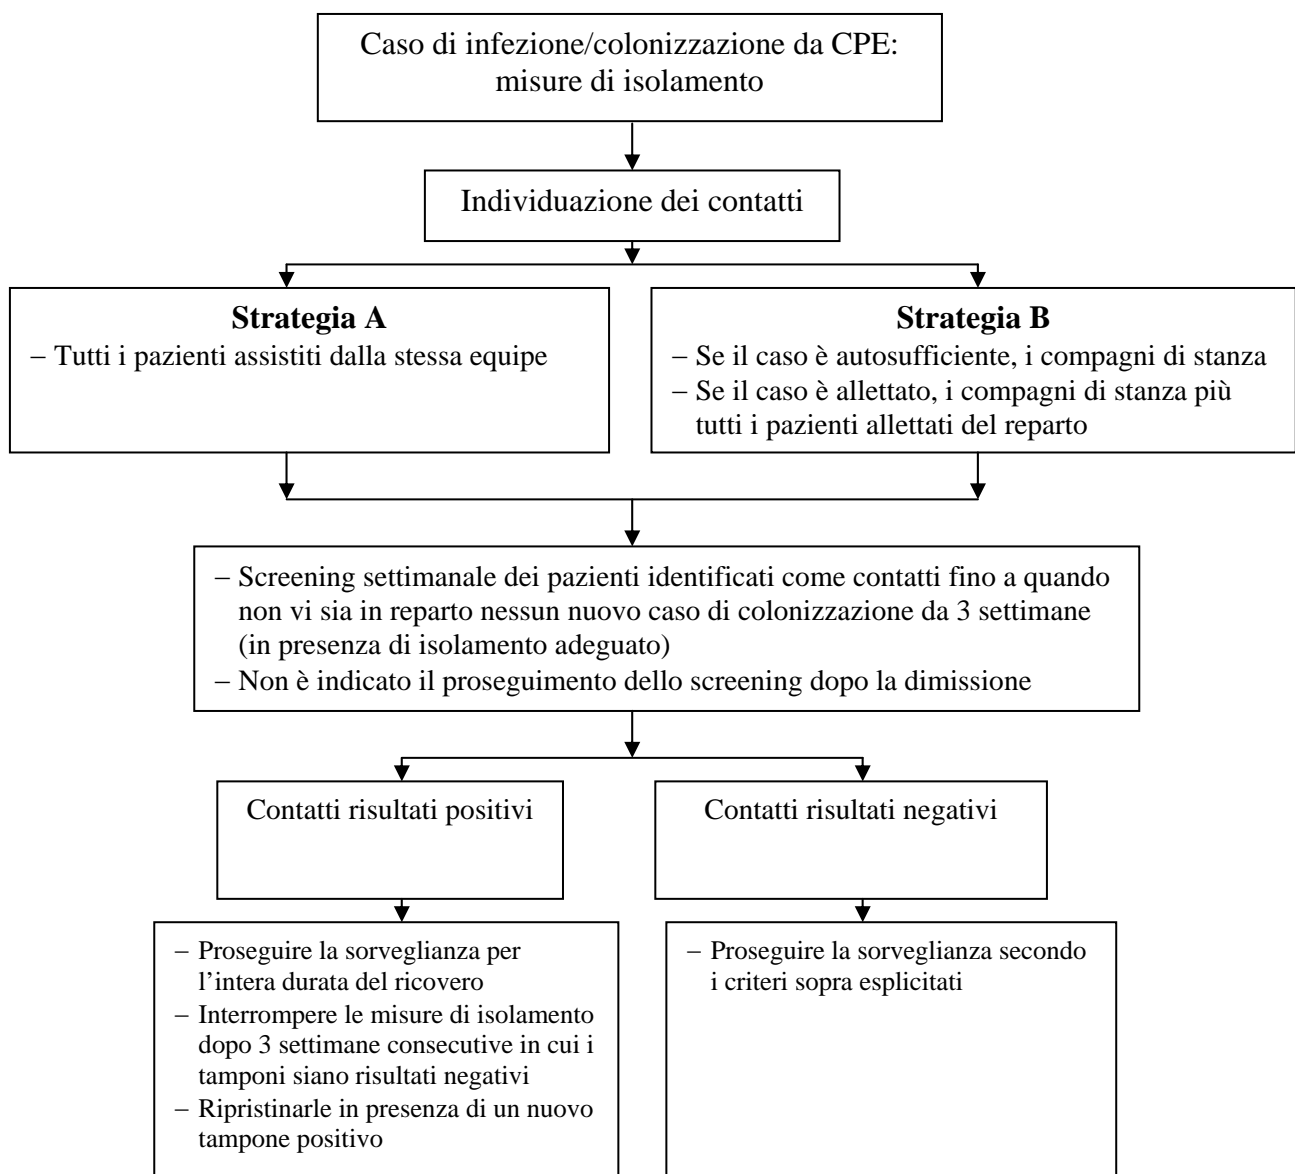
Caso di infezione/colonizzazione da CPE: misure di isolamento

Individuazione dei contatti

**Strategia A**
– Tutti i pazienti assistiti dalla stessa equipe

**Strategia B**
– Se il caso è autosufficiente, i compagni di stanza
– Se il caso è allettato, i compagni di stanza più tutti i pazienti allettati del reparto

– Screening settimanale dei pazienti identificati come contatti fino a quando non vi sia in reparto nessun nuovo caso di colonizzazione da 3 settimane (in presenza di isolamento adeguato)
– Non è indicato il proseguimento dello screening dopo la dimissione

Contatti risultati positivi

Contatti risultati negativi

– Proseguire la sorveglianza per l'intera durata del ricovero
– Interrompere le misure di isolamento dopo 3 settimane consecutive in cui i tamponi siano risultati negativi
– Ripristinarle in presenza di un nuovo tampone positivo

– Proseguire la sorveglianza secondo i criteri sopra esplicitati